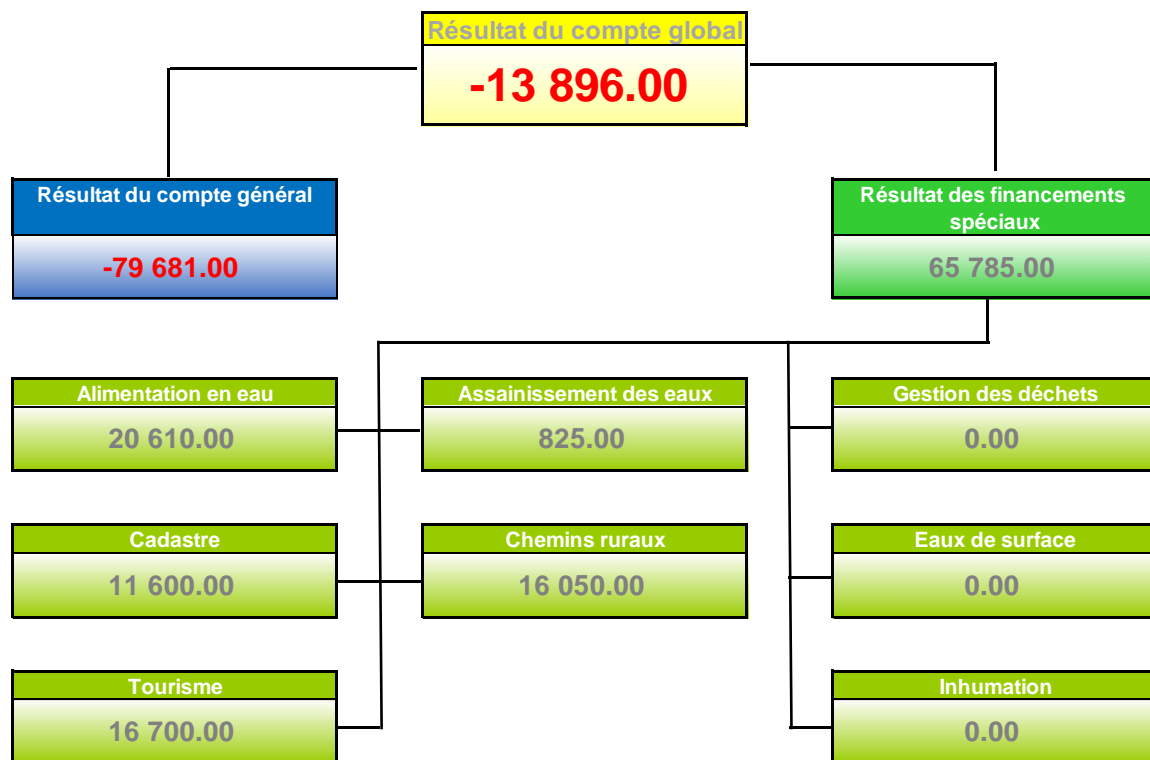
Résultat du compte global
-13 896.00

Résultat du compte général
-79 681.00

Résultat des financements spéciaux
65 785.00

Alimentation en eau
20 610.00

Assainissement des eaux
825.00

Gestion des déchets
0.00

Cadastre
11 600.00

Chemins ruraux
16 050.00

Eaux de surface
0.00

Tourisme
16 700.00

Inhumation
0.00